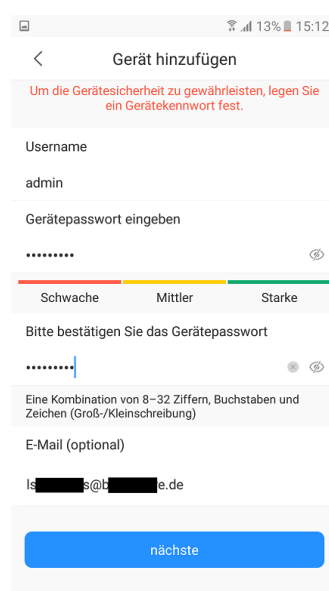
13% 15:12

Gerät hinzufügen

Um die Gerätesicherheit zu gewährleisten, legen Sie ein Gerätekennwort fest.

Username

admin

Gerätepasswort eingeben

•••••••••

Schwache | Mittler | Starke

Bitte bestätigen Sie das Gerätepasswort

•••••••••

Eine Kombination von 8–32 Ziffern, Buchstaben und Zeichen (Groß-/Kleinschreibung)

E-Mail (optional)

ls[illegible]s@b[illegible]e.de

nächste